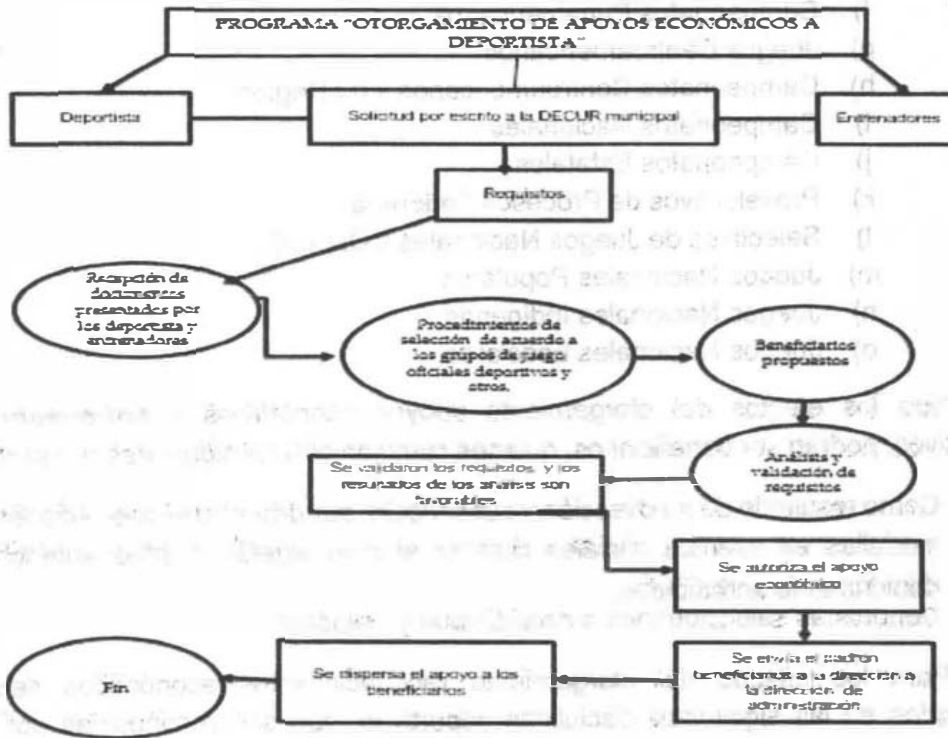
PROGRAMA "OTORGAMIENTO DE APOYOS ECONÓMICOS A DEPORTISTA"

Deportista

Solicitud por escrito a la DECUR municipal

Entrenadores

Requisitos

Recepción de documentos presentados por los deportistas y entrenadores

Procedimientos de selección de acuerdo a los grupos de juego oficiales deportivos y otros.

Beneficiarios propuestos

Análisis y validación de requisitos

Se validaron los requisitos, y los resultados de los análisis son favorables

Se autoriza el apoyo económico

Se envía el padrón beneficiarios a la dirección a la dirección de administración

Se dispersa el apoyo a los beneficiarios

Fin